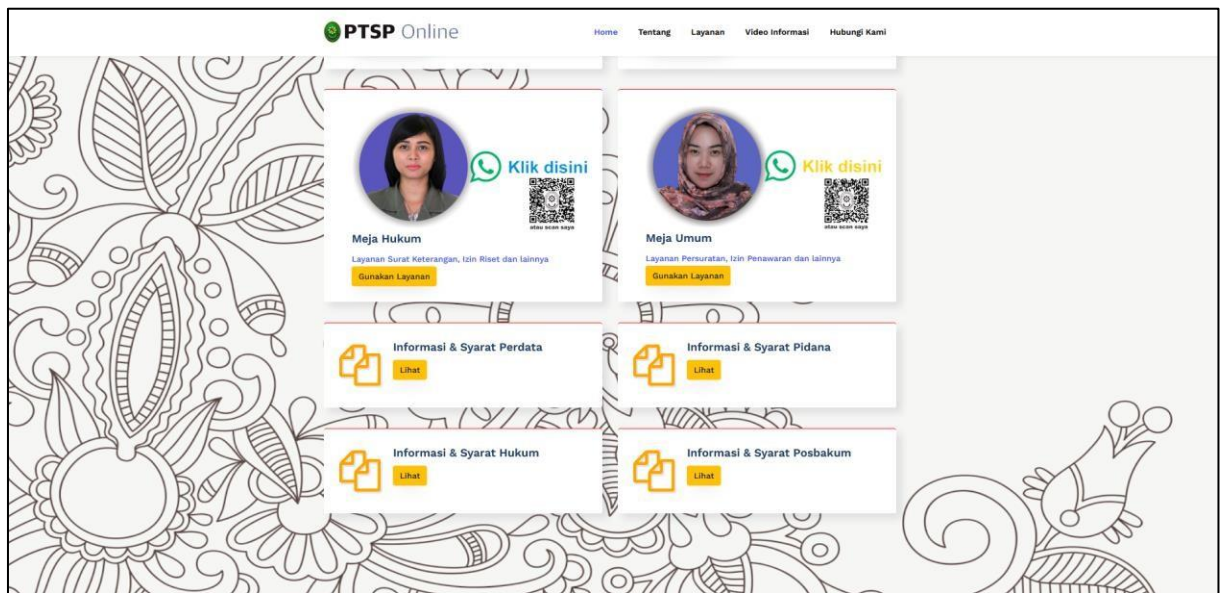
PTSP Online

Home Tentang Layanan Video Informasi Hubungi Kami

Klik disini

atau scan saya

Meja Hukum

Layanan Surat Keterangan, Izin Riset dan lainnya

Gunakan Layanan

Klik disini

atau scan saya

Meja Umum

Layanan Persuratan, Izin Penawaran dan lainnya

Gunakan Layanan

Informasi & Syarat Perdata

Lihat

Informasi & Syarat Pidana

Lihat

Informasi & Syarat Hukum

Lihat

Informasi & Syarat Posbakum

Lihat